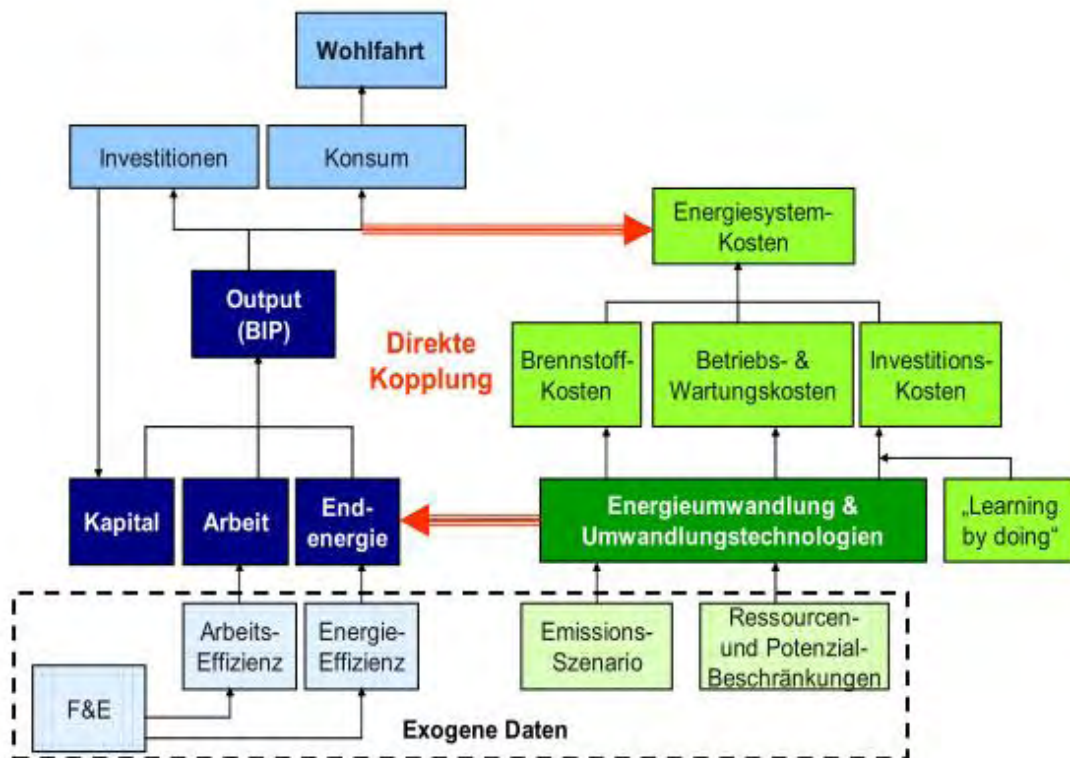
Wohlfahrt

Investitionen

Konsum

Energiesystem-Kosten

Output (BIP)

Direkte Kopplung

Brennstoff-Kosten

Betriebs- & Wartungskosten

Investitions-Kosten

Kapital

Arbeit

Endenergie

Energieumwandlung & Umwandlungstechnologien

„Learning by doing"

Arbeits-Effizienz

Energie-Effizienz

Emissions-Szenario

Ressourcen- und Potenzial-Beschränkungen

F&E

Exogene Daten